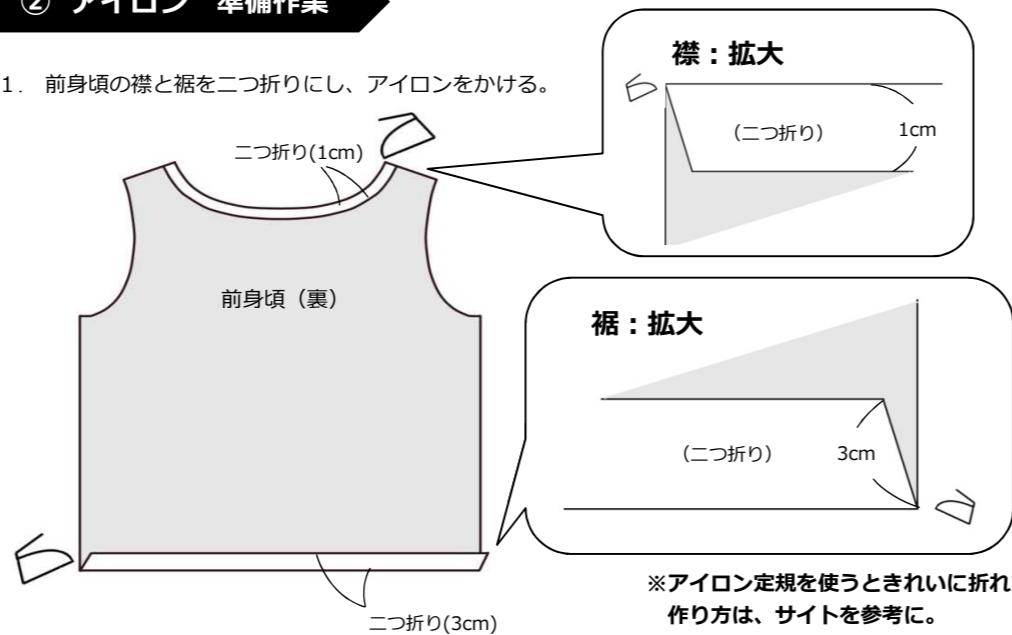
② アイロン 準備作業

1. 前身頃の襟と裾を二つ折りにし、アイロンをかける。

襟：拡大

(二つ折り)

1cm

二つ折り(1cm)

前身頃（裏）

裾：拡大

(二つ折り)

3cm

※アイロン定規を使うときれいに折れ
作り方は、サイトを参考に。

二つ折り(3cm)